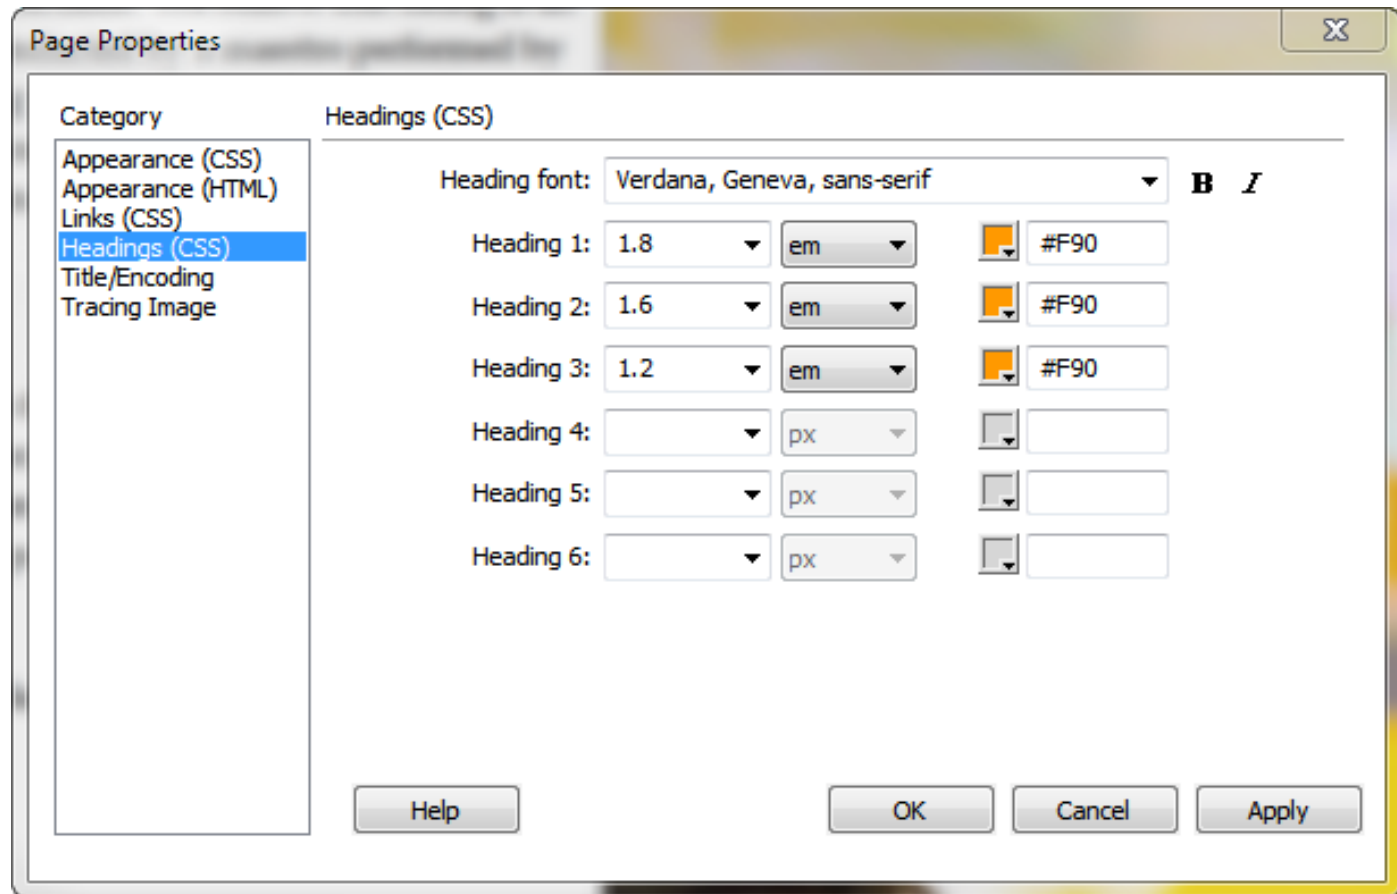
Page Properties

Category

Appearance (CSS)
Appearance (HTML)
Links (CSS)
Headings (CSS)
Title/Encoding
Tracing Image

Headings (CSS)

Heading font: Verdana, Geneva, sans-serif B I

Heading 1: 1.8 em #F90

Heading 2: 1.6 em #F90

Heading 3: 1.2 em #F90

Heading 4: px

Heading 5: px

Heading 6: px

Help

OK

Cancel

Apply